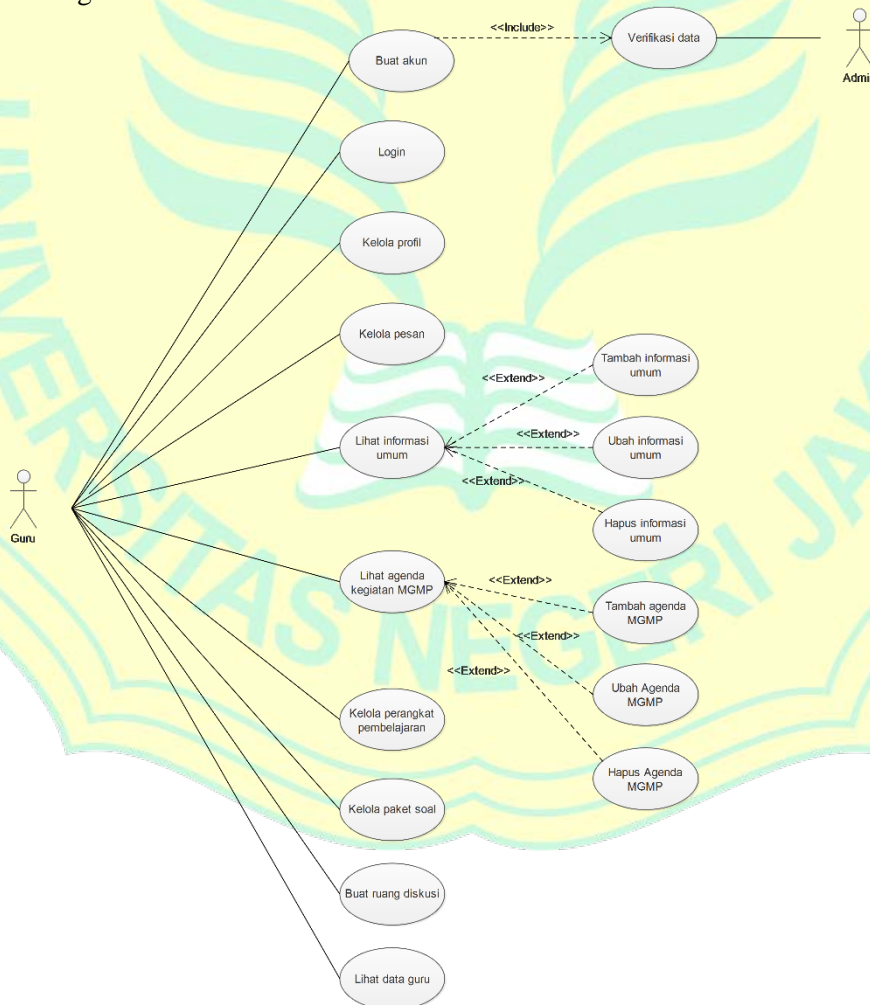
Buat akun

<<Include>>

Verifikasi data

Admi

Login

Kelola profil

Kelola pesan

Tambah informasi umum

<<Extend>>

<<Extend>>

Ubah informasi umum

Lihat informasi umum

<<Extend>>

Hapus informasi umum

Guru

Lihat agenda kegiatan MGMP

<<Extend>>

Tambah agenda MGMP

<<Extend>>

<<Extend>>

Ubah Agenda MGMP

Kelola perangkat pembelajaran

Hapus Agenda MGMP

Kelola paket soal

Buat ruang diskusi

Lihat data guru